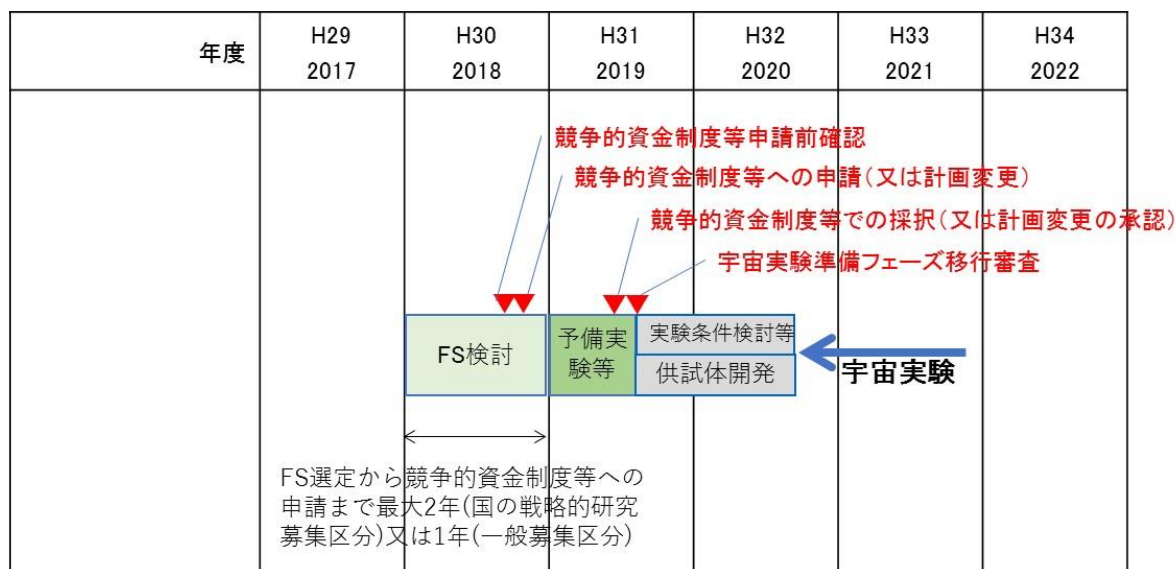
| 年度 | H29 2017 | H30 2018 | H31 2019 | H32 2020 | H33 2021 | H34 2022 |
|---|---|---|---|---|---|---|

競争的資金制度等申請前確認
競争的資金制度等への申請(又は計画変更)
競争的資金制度等での採択(又は計画変更の承認)
宇宙実験準備フェーズ移行審査

FS検討

予備実験等

実験条件検討等

供試体開発

宇宙実験

FS選定から競争的資金制度等への申請まで最大2年(国の戦略的研究募集区分)又は1年(一般募集区分)